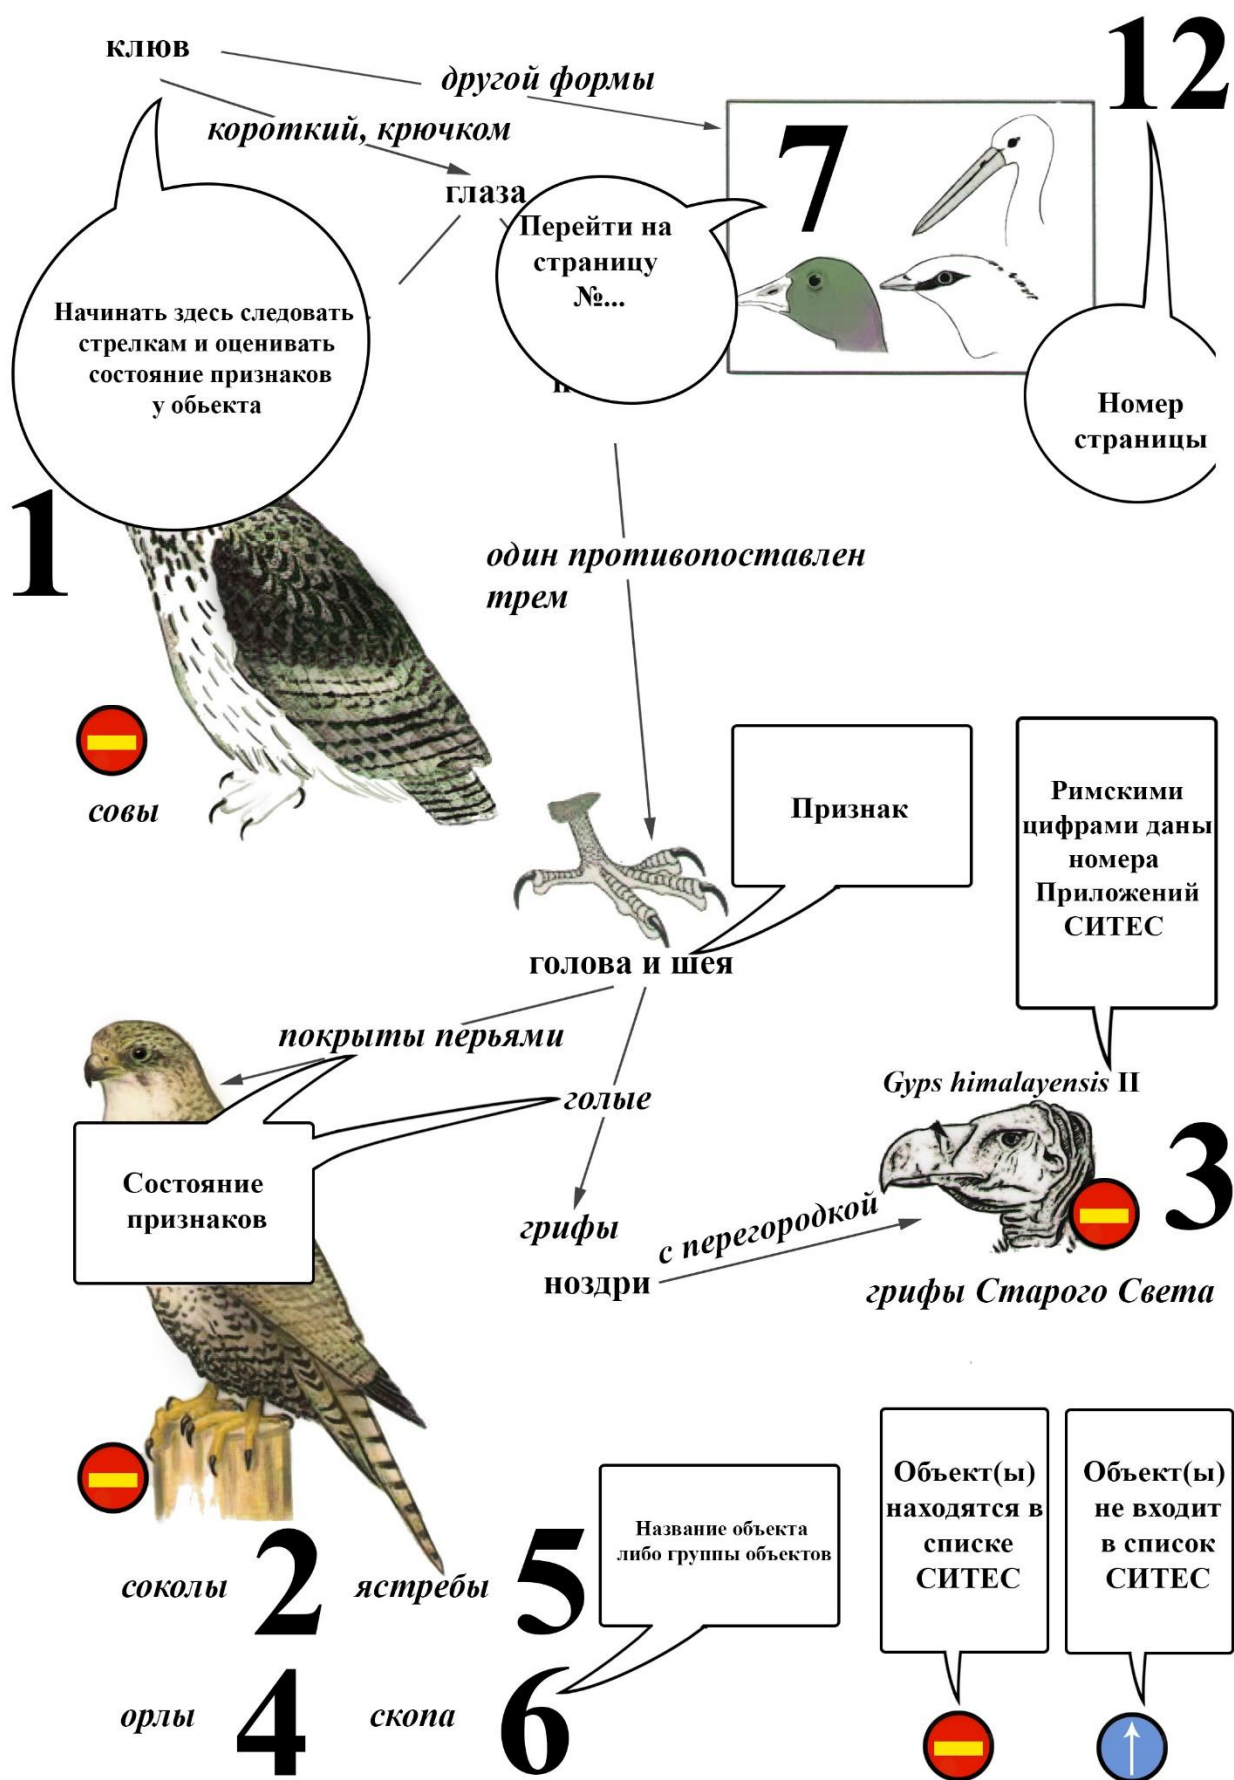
клюв

другой формы

короткий, крючком

глаза

Перейти на страницу №...

7

12

Начинать здесь следовать стрелкам и оценивать состояние признаков у обьекта

Номер страницы

1

один противопоставлен трем

совы

Признак

Римскими цифрами даны номера Приложений СИТЕС

голова и шея

покрыты перьями

голые

Gyps himalayensis II

Состояние признаков

3

грифы

с перегородкой

ноздри

грифы Старого Света

Название объекта либо группы объектов

Объект(ы) находятся в списке СИТЕС

Объект(ы) не входит в список СИТЕС

соколы

2

ястребы

5

орлы

4

скопа

6